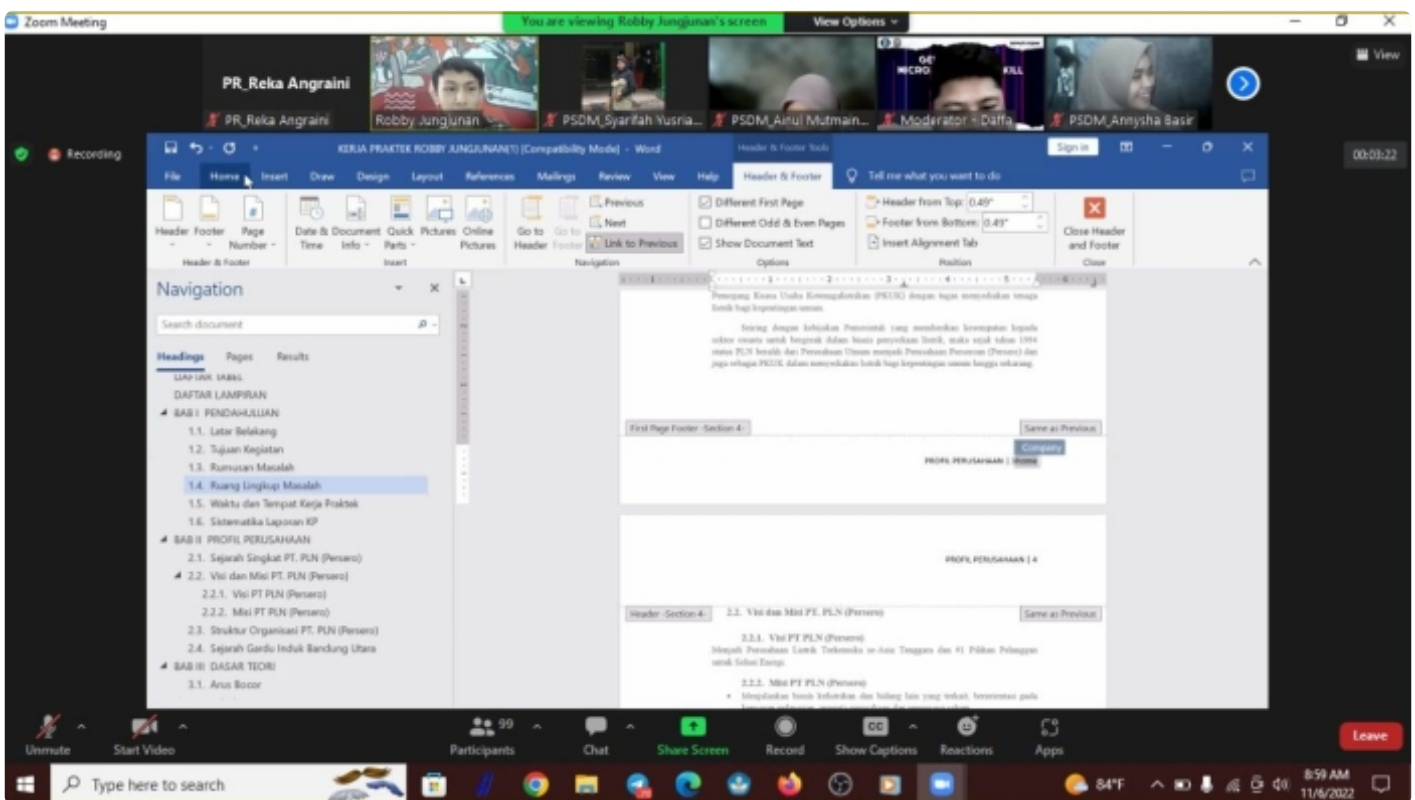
Zoom Meeting
You are viewing Robby Jungjunan's screen
View Options
View

PR_Reka Angraini
PR_Reka Angraini
Robby Jungjunan
PSDM_Syarifah Yusria...
PSDM_Ainul Mutmain...
Moderator - Daffa
PSDM_Annysha Basir

Recording
00:03:22

KERJA PRAKTEK ROBBY JUNGJUNAN(1) [Compatibility Mode] - Word
Header & Footer Tools
Sign in
File Home Insert Draw Design Layout References Mailings Review View Help Header & Footer Tell me what you want to do

Header Footer Page Number
Header & Footer
Date & Time Document Info Quick Parts Pictures Online Pictures
Insert
Go to Header Go to Footer
Previous
Next
Link to Previous
Navigation
Different First Page
Different Odd & Even Pages
Show Document Text
Options
Header from Top: 0.49"
Footer from Bottom: 0.49"
Insert Alignment Tab
Position
Close Header and Footer
Close

Navigation
Search document
Headings Pages Results
DAFTAR TABEL
DAFTAR LAMPIRAN
BAB I PENDAHULUAN
1.1. Latar Belakang
1.2. Tujuan Kegiatan
1.3. Rumusan Masalah
1.4. Ruang Lingkup Masalah
1.5. Waktu dan Tempat Kerja Praktek
1.6. Sistematika Laporan KP
BAB II PROFIL PERUSAHAAN
2.1. Sejarah Singkat PT. PLN (Persero)
2.2. Visi dan Misi PT. PLN (Persero)
2.2.1. Visi PT PLN (Persero)
2.2.2. Misi PT PLN (Persero)
2.3. Struktur Organisasi PT. PLN (Persero)
2.4. Sejarah Gardu Induk Bandung Utara
BAB III DASAR TEORI
3.1. Arus Bocor

Pemegang Kuasa Usaha Ketenagalistrikan (PKUK) dengan tugas menyediakan tenaga listrik bagi kepentingan umum.

Seiring dengan kebijakan Pemerintah yang memberikan kesempatan kepada sektor swasta untuk bergerak dalam bisnis penyediaan listrik, maka sejak tahun 1994 status PLN beralih dari Perusahaan Umum menjadi Perusahaan Perseroan (Persero) dan juga sebagai PKUK dalam menyediakan listrik bagi kepentingan umum hingga sekarang.

First Page Footer -Section 4-
Same as Previous
Company
PROFIL PERUSAHAAN | Home

PROFIL PERUSAHAAN | 4
Header -Section 4-
2.2. Visi dan Misi PT. PLN (Persero)
Same as Previous
2.2.1. Visi PT PLN (Persero)
Menjadi Perusahaan Listrik Terkemuka se-Asia Tenggara dan #1 Pilihan Pelanggan untuk Solusi Energi.
2.2.2. Misi PT PLN (Persero)
Menjalankan bisnis kelistrikan dan bidang lain yang terkait, berorientasi pada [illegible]

Unmute
Start Video
99
Participants
Chat
Share Screen
Record
Show Captions
Reactions
Apps
Leave

Type here to search
84°F
8:59 AM
11/6/2022